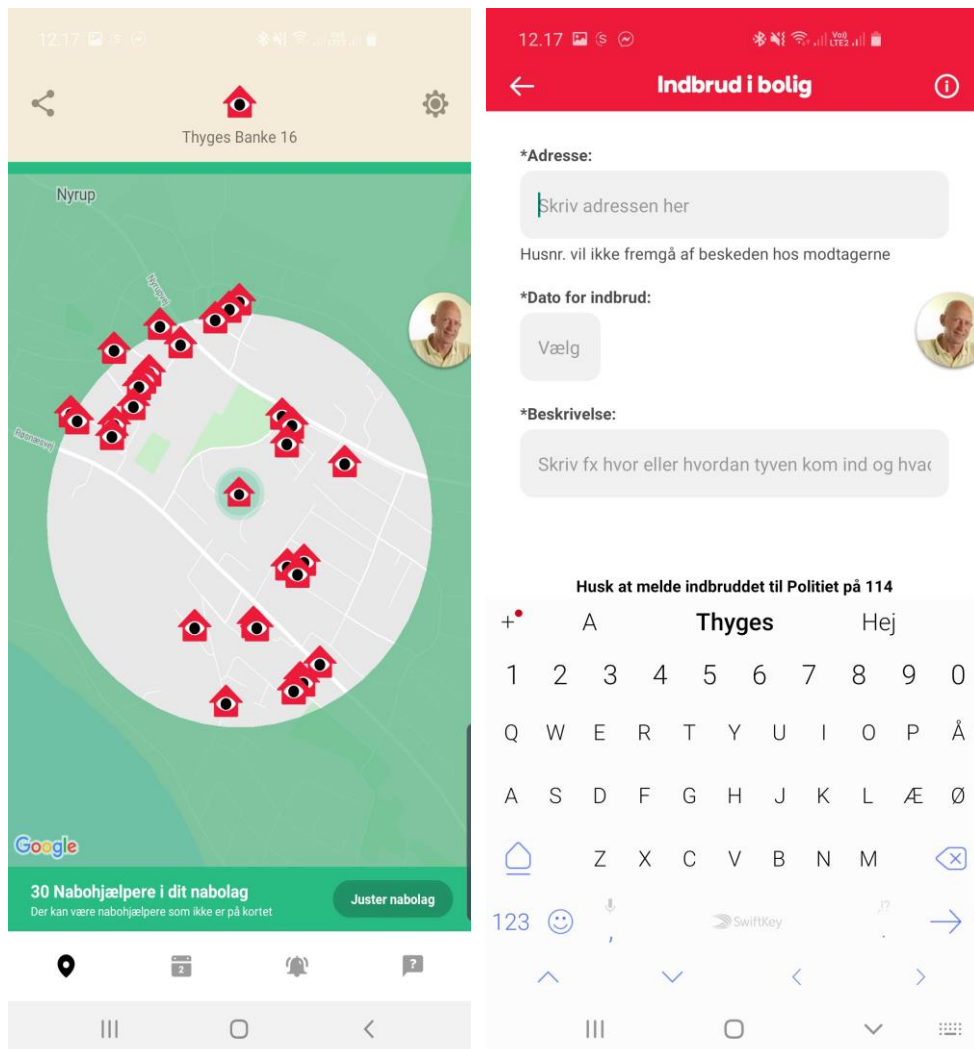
12.17

Thyges Banke 16

Nyrup

Nyrupvej

Rønnebærvej

Google

30 Nabohjælpere i dit nabolag
Der kan være nabohjælpere som ikke er på kortet

Juster nabolag

2

12.17

Indbrud i bolig

*Adresse:

Skriv adressen her

Husnr. vil ikke fremgå af beskeden hos modtagerne

*Dato for indbrud:

Vælg

*Beskrivelse:

Skriv fx hvor eller hvordan tyven kom ind og hva

Husk at melde indbruddet til Politiet på 114

A Thyges Hej

1 2 3 4 5 6 7 8 9 0

Q W E R T Y U I O P Å

A S D F G H J K L Æ Ø

Z X C V B N M

123 SwiftKey